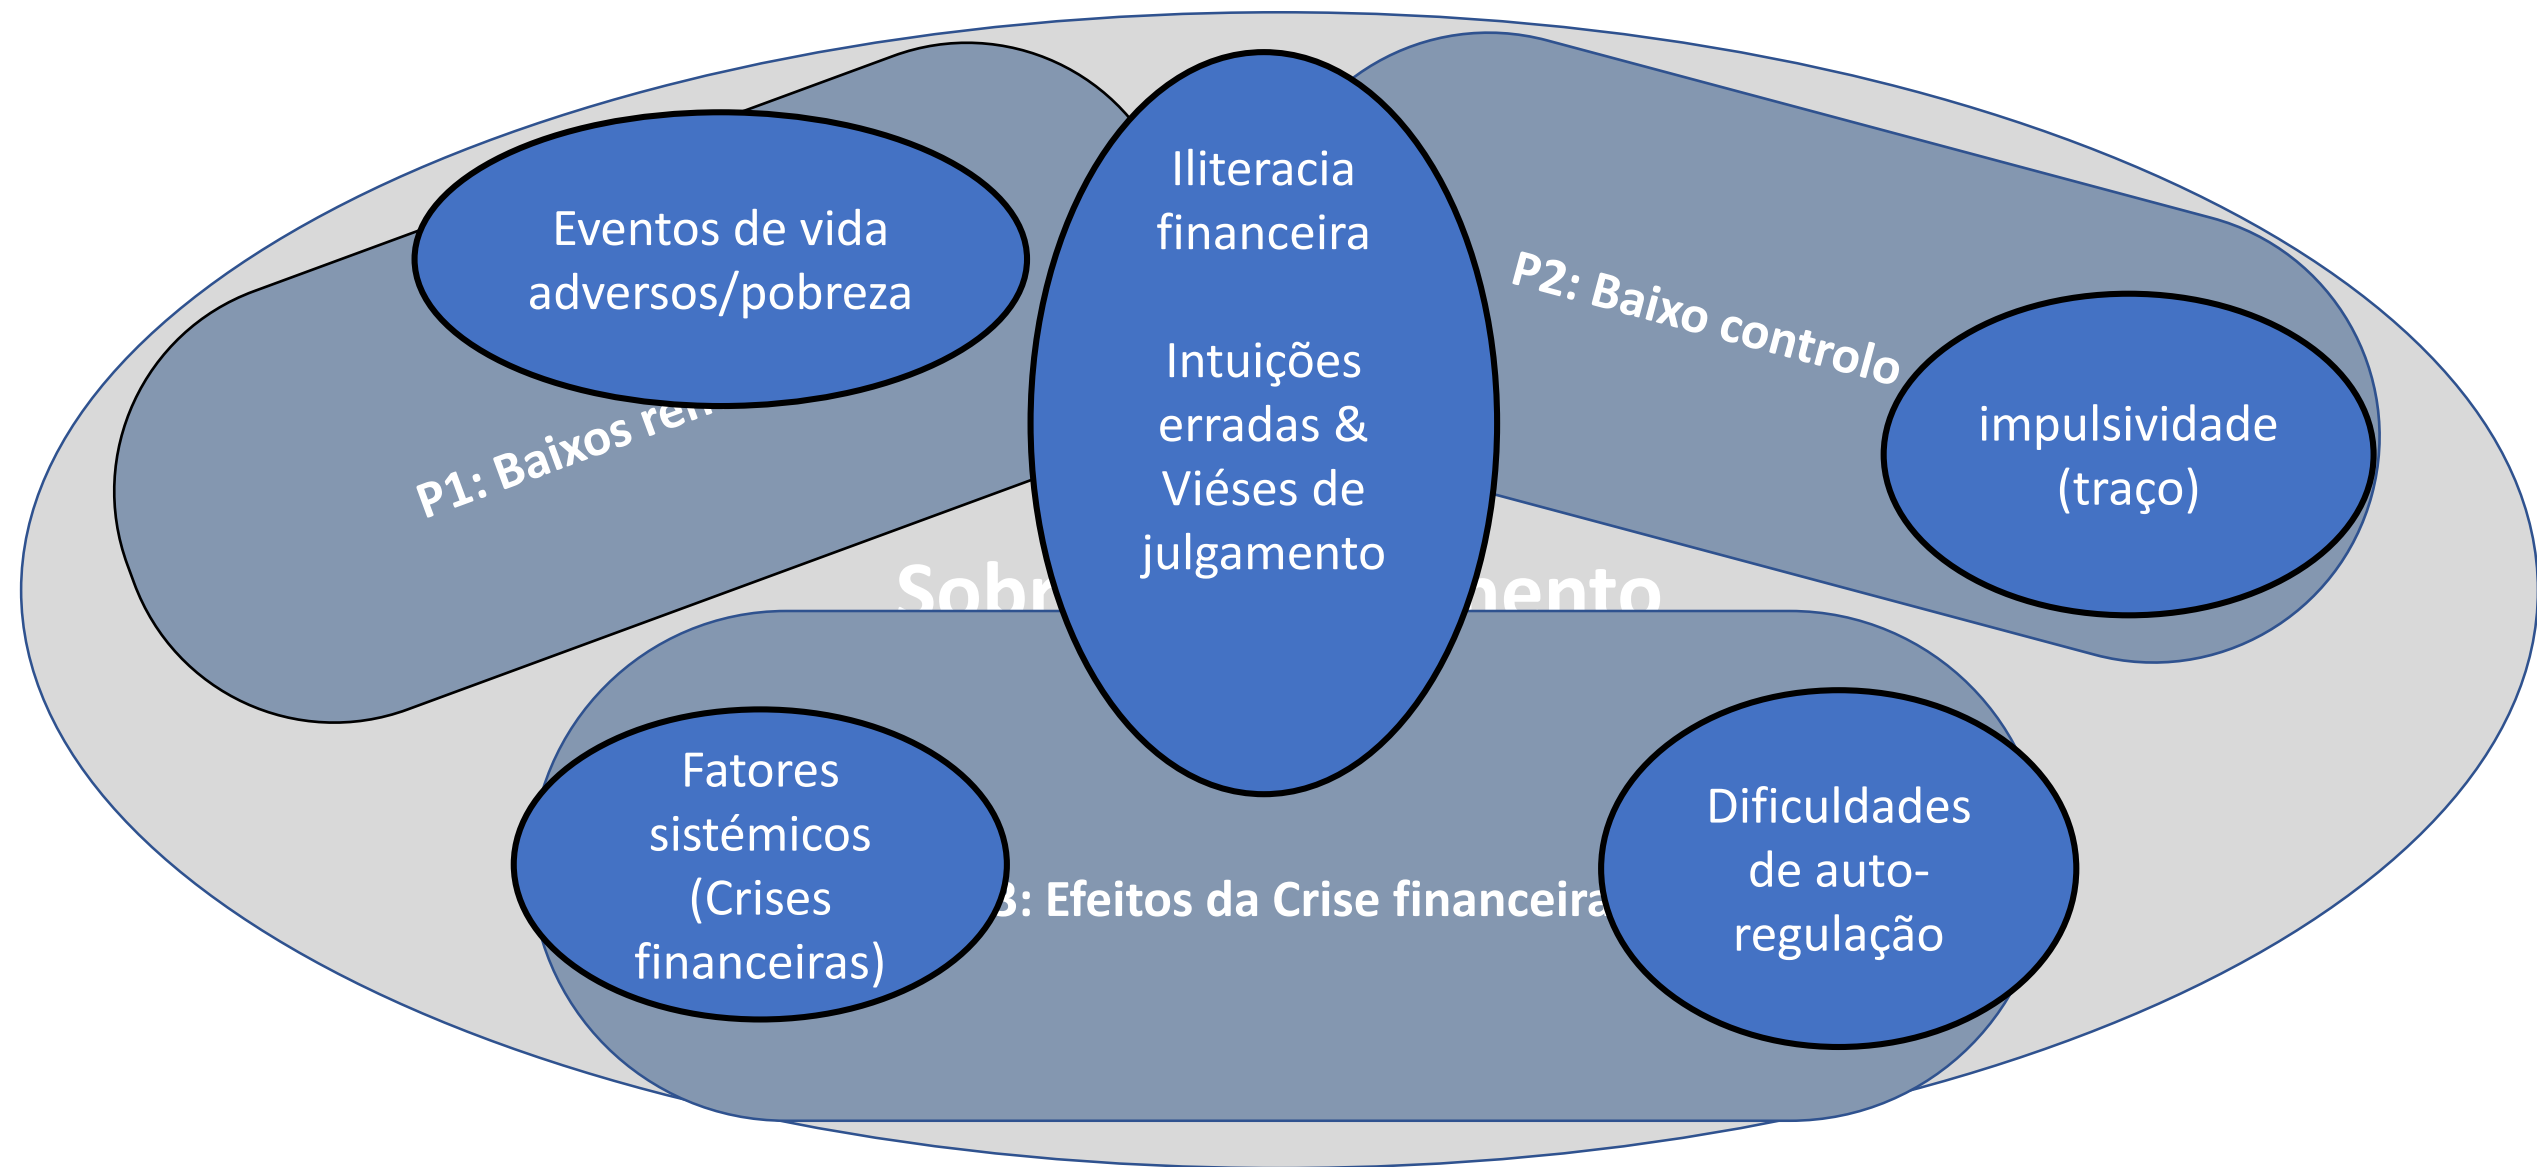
Eventos de vida adversos/pobreza

P1: Baixos ren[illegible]

Iliteracia financeira

Intuições erradas & Viéses de julgamento

P2: Baixo controlo

impulsividade (traço)

Sobr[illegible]ento

Fatores sistémicos (Crises financeiras)

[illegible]3: Efeitos da Crise financeira

Dificuldades de auto-regulação